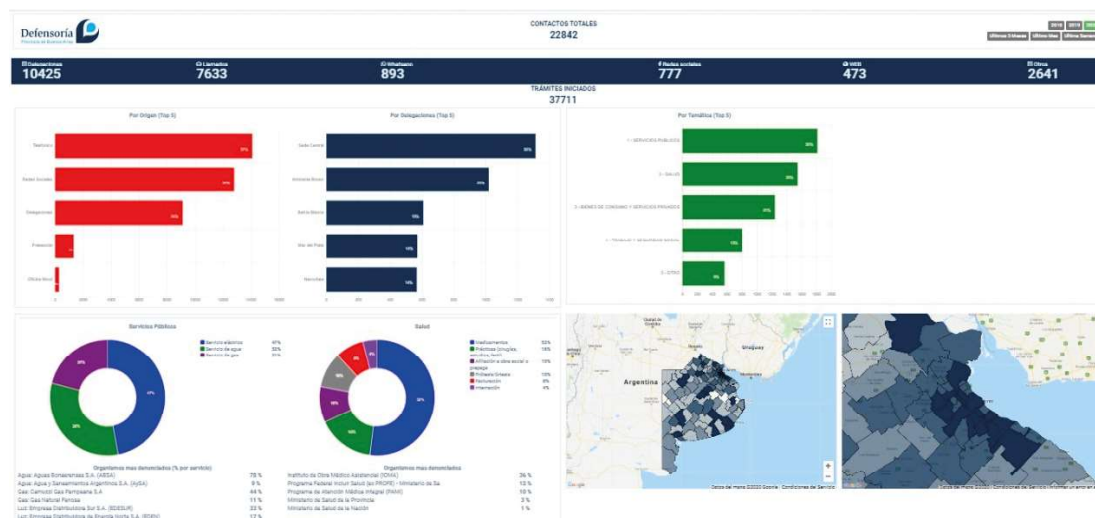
Defensoría
Provincia de Buenos Aires

CONTACTOS TOTALES
22842

2018 2019 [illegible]
Últimos 3 Meses Último Mes Última Semana

Delegaciones
10425

Llamados
7633

Whatsapp
893

Redes sociales
777

WEB
473

Otros
2641

TRÁMITES INICIADOS
37711

Por Origen (Top 5)
Teléfono
Redes Sociales
Delegaciones
Presencial
Oficina Móvil

Por Delegaciones (Top 5)
Sede Central
Almirante Brown
Bahía Blanca
Mar del Plata
Necochea

Por Temática (Top 5)
1 - SERVICIOS PÚBLICOS
2 - SALUD
3 - BIENES DE CONSUMO Y SERVICIOS PRIVADOS
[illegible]
5 - OTRO

Servicios Públicos
Servicio eléctrico 47%
Servicio de agua 30%
Servicio de gas 23%

Salud
Medicamentos 53%
Prácticas (cirugías, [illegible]) 16%
Afiliación a obra social o prepaga 15%
Prótesis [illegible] 10%
Facturación 6%
Internación 4%

Organismos mas denunciados (% por servicio)
Agua: Aguas Bonaerenses S.A. (ABSA) 78 %
Agua: Agua y Saneamientos Argentinos S.A. (AySA) 9 %
Gas: Camuzzi Gas Pampeana S.A 44 %
Gas: Gas Natural Fenosa 11 %
Luz: Empresa Distribuidora Sur S.A. (EDESUR) 33 %
Luz: Empresa Distribuidora de Energía Norte S.A. (EDEN) 17 %

Organismos mas denunciados
Instituto de Obra Médico Asistencial (IOMA) 74 %
Programa Federal Incluir Salud (ex PROFE) - Ministerio de Sa 13 %
Programa de Atención Médica Integral (PAMI) 10 %
Ministerio de Salud de la Provincia 3 %
Ministerio de Salud de la Nación 1 %

Uruguay
Argentina
Google
Datos del mapa ©2020 Google Condiciones del Servicio